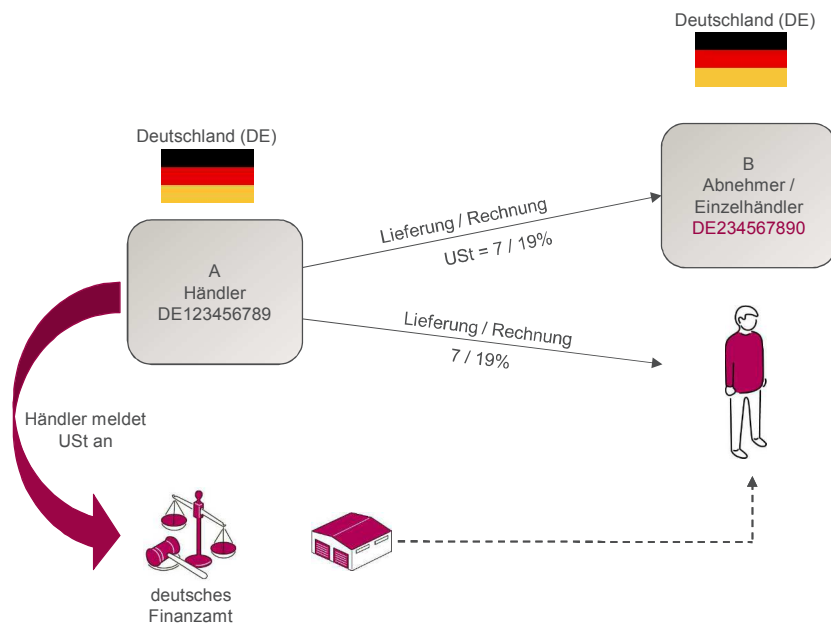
Deutschland (DE)

Deutschland (DE)

B
Abnehmer /
Einzelhändler
DE234567890

Lieferung / Rechnung
USt = 7 / 19%

A
Händler
DE123456789

Lieferung / Rechnung
7 / 19%

Händler meldet
USt an

deutsches
Finanzamt